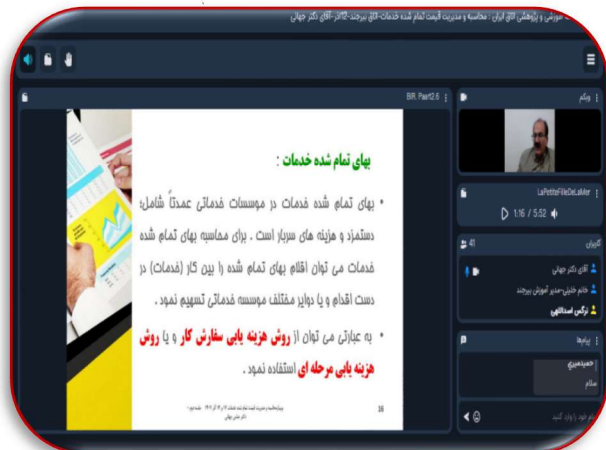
آموزشی و پژوهشی اتاق ایران : محاسبه و مدیریت قیمت تمام شده خدمات-اتاق بیرجند-۱۲آذر-آقای دکتر جهانی

BIR. Part2.6

بهای تمام شده خدمات :

• بهای تمام شده خدمات در موسسات خدماتی عمدتاً شامل؛ دستمزد و هزینه های سربار است . برای محاسبه بهای تمام شده خدمات می توان اقلام بهای تمام شده را بین کار (خدمات) در دست اقدام و یا دوایر مختلف موسسه خدماتی تسهیم نمود .

• به عبارتی می توان از روش هزینه یابی سفارش کار و یا روش هزینه یابی مرحله ای استفاده نمود .

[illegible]

16

وبکم

LaPetiteFilleDeLaMer

1:16 / 5:52

کاربران 41

آقای دکتر جهانی

خانم خلیلی-مدیر آموزش بیرجند

نرگس اسدالهی

پیام‌ها

حمیدمیری

سلام

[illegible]